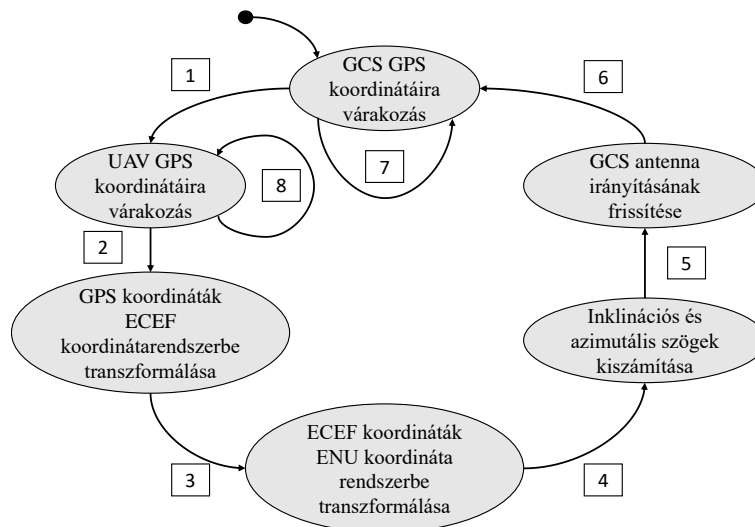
GCS GPS koordinátáira várakozás

1

6

UAV GPS koordinátáira várakozás

8

7

GCS antenna irányításának frissítése

2

5

GPS koordináták ECEF koordinátarendszerbe transzformálása

Inklinációs és azimutális szögek kiszámítása

ECEF koordináták ENU koordináta rendszerbe transzformálása

3

4